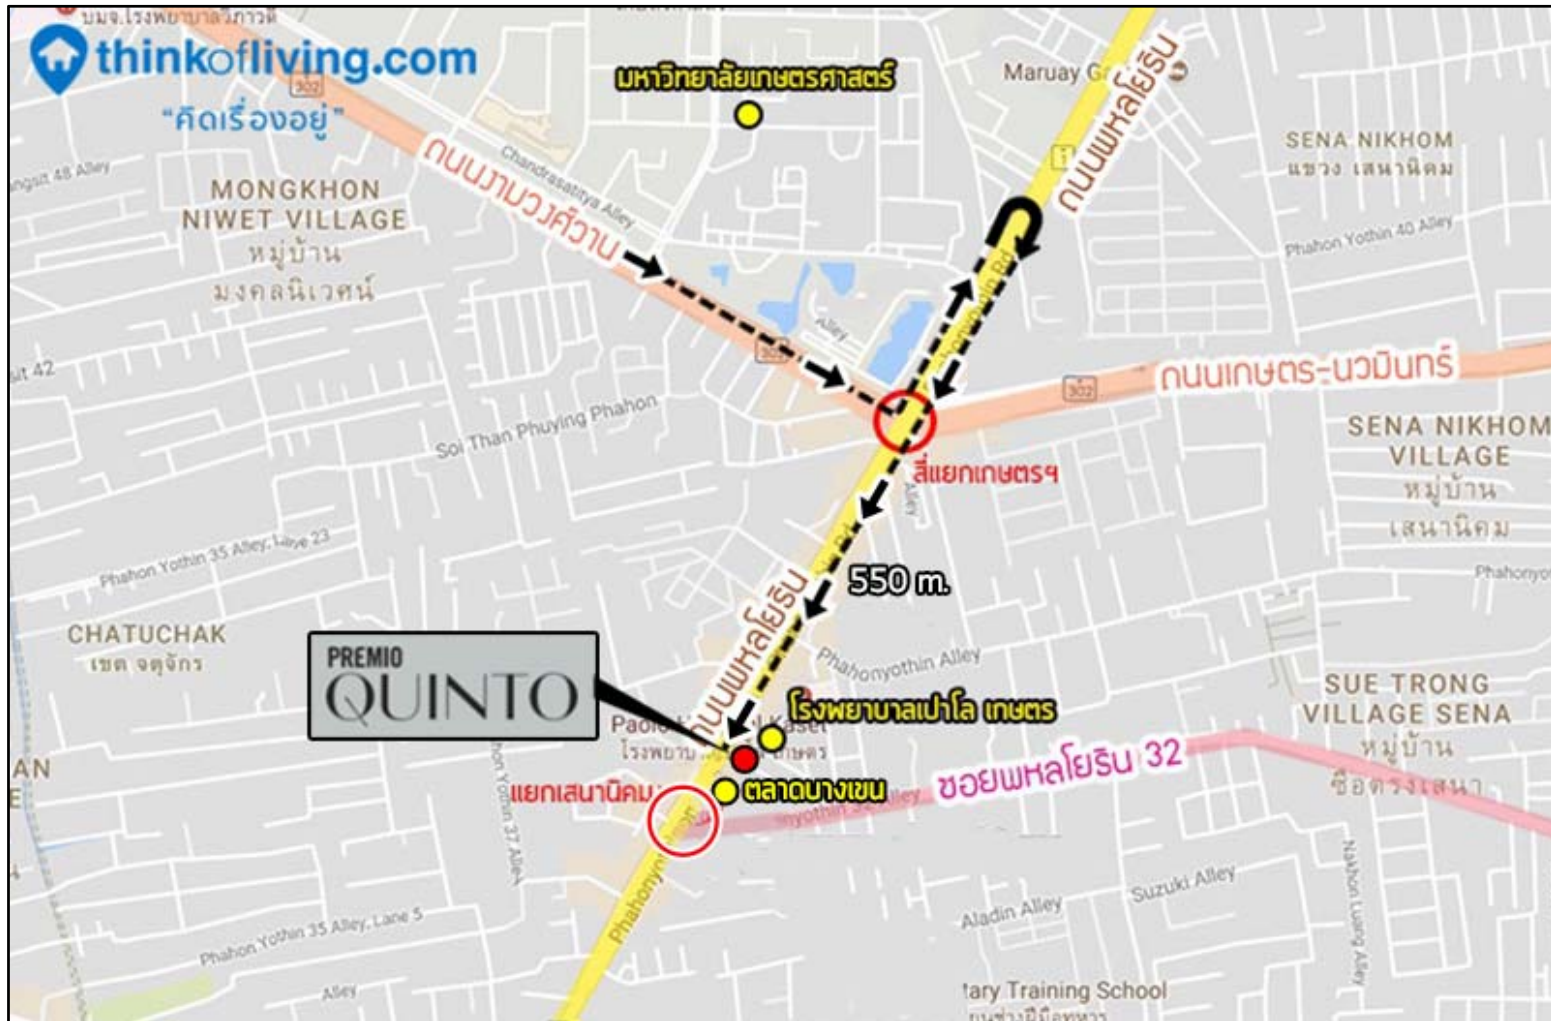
บมจ.โรงพยาบาลวิภาวดี
thinkofliving.com
"คิดเรื่องอยู่"
มหาวิทยาลัยเกษตรศาสตร์
Maruay G
ถนนพหลโยธิน
SENA NIKHOM
แขวง เสนานิคม
Phahon Yothin 40 Alley
ngsit 48 Alley
MONGKHON NIWET VILLAGE
หมู่บ้าน มงคลนิเวศน์
Chandrasatitya Alley
ถนนงามวงศ์วาน
302
1
Alley
ถนนเกษตร-นวมินทร์
302
SENA NIKHOM VILLAGE
หมู่บ้าน เสนานิคม
ist 42
Soi Than Phuying Phahon
สี่แยกเกษตรฯ
Alley
Phahon Yothin 35 Alley, Lane 23
550 m.
Phahonyo
CHATUCHAK
เขต จตุจักร
ถนนพหลโยธิน
Phahonyothin Alley
PREMIO QUINTO
โรงพยาบาลเปาโล เกษตร
Paolo
โรงพยาบ
Kaset
เกษตร
SUE TRONG VILLAGE SENA
หมู่บ้าน ซื่อตรงเสนา
AN
ซอยพหลโยธิน 32
แยกเสนานิคม
ตลาดบางเขน
hon Yothin 37 Alley
nyothin 32 Alley
Phahonyothin
Suzuki Alley
Aladin Alley
Phahon Yothin 35 Alley, Lane 5
Alley
tary Training School
Nakhon Luang Alley